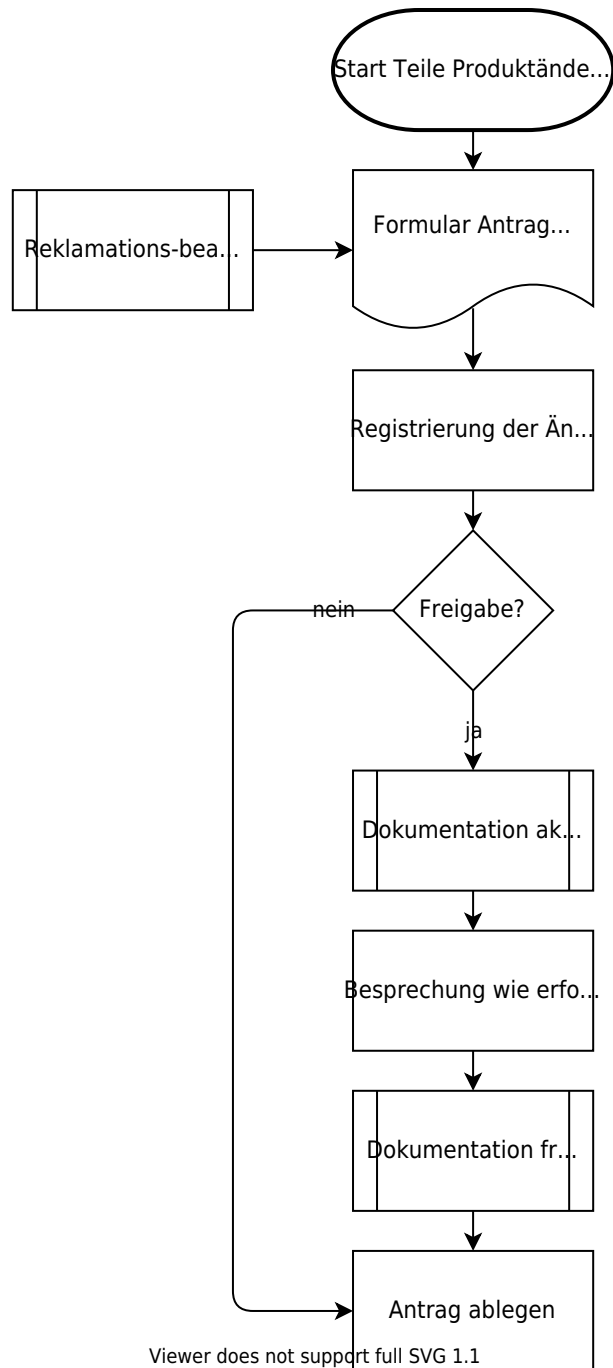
Start Teile Produktände...

Reklamations-bea...

Formular Antrag...

Registrierung der Än...

nein

Freigabe?

ja

Dokumentation ak...

Besprechung wie erfo...

Dokumentation fr...

Antrag ablegen

Viewer does not support full SVG 1.1